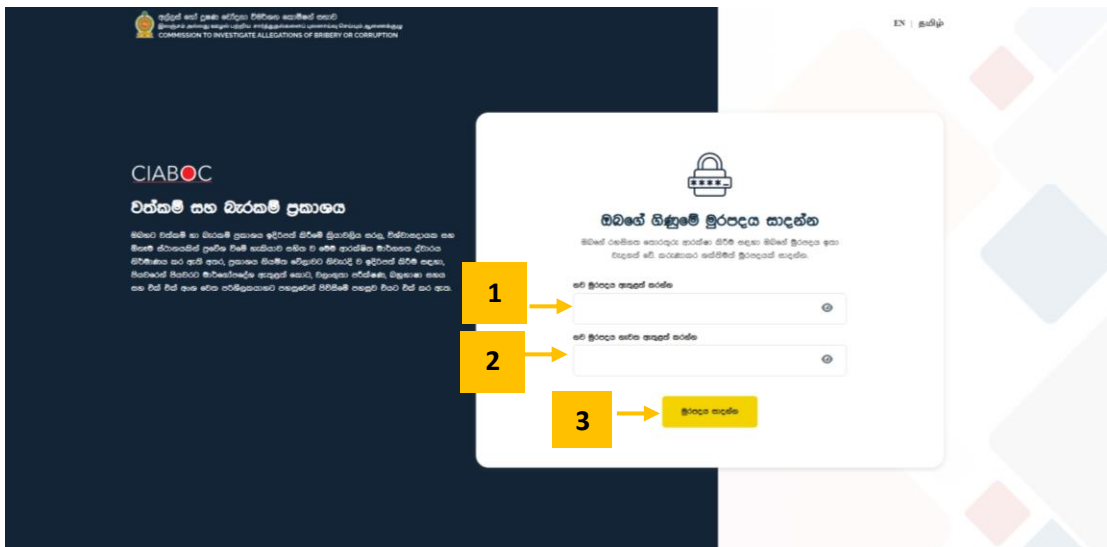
අල්ලස් හෝ දූෂණ චෝදනා විමර්ශන කොමිෂන් සභාව
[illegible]
COMMISSION TO INVESTIGATE ALLEGATIONS OF BRIBERY OR CORRUPTION

EN | தமிழ்

CIABOC

වත්කම් සහ බැරකම් ප්‍රකාශය

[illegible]

ඔබගේ ගිණුමේ මුරපදය සාදන්න

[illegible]

1

නව මුරපදය ඇතුළත් කරන්න

2

නව මුරපදය නැවත ඇතුළත් කරන්න

3

මුරපදය සාදන්න